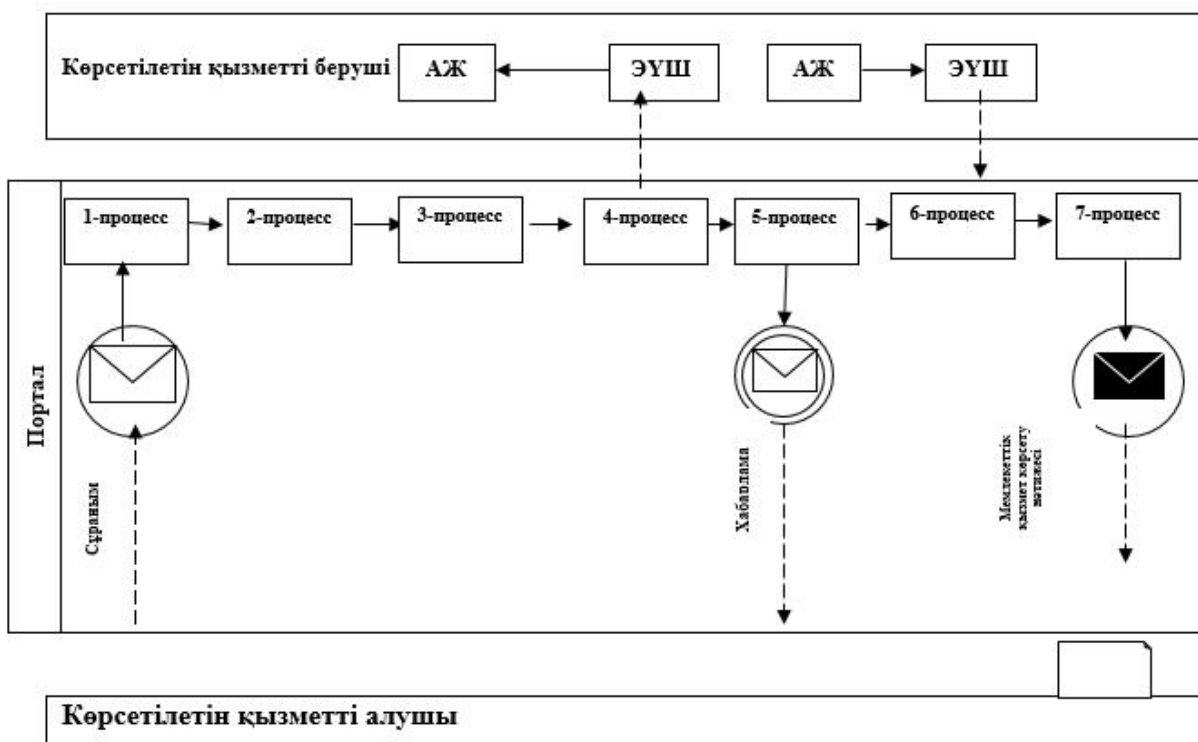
Көрсетілетін қызметті беруші

АЖ

ЭҮШ

АЖ

ЭҮШ

Портал

1-процесс

2-процесс

3-процесс

4-процесс

5-процесс

6-процесс

7-процесс

Сұраным

Хабарлама

Мемлекеттік қызмет көрсету нәтижесі

Көрсетілетін қызметті алушы